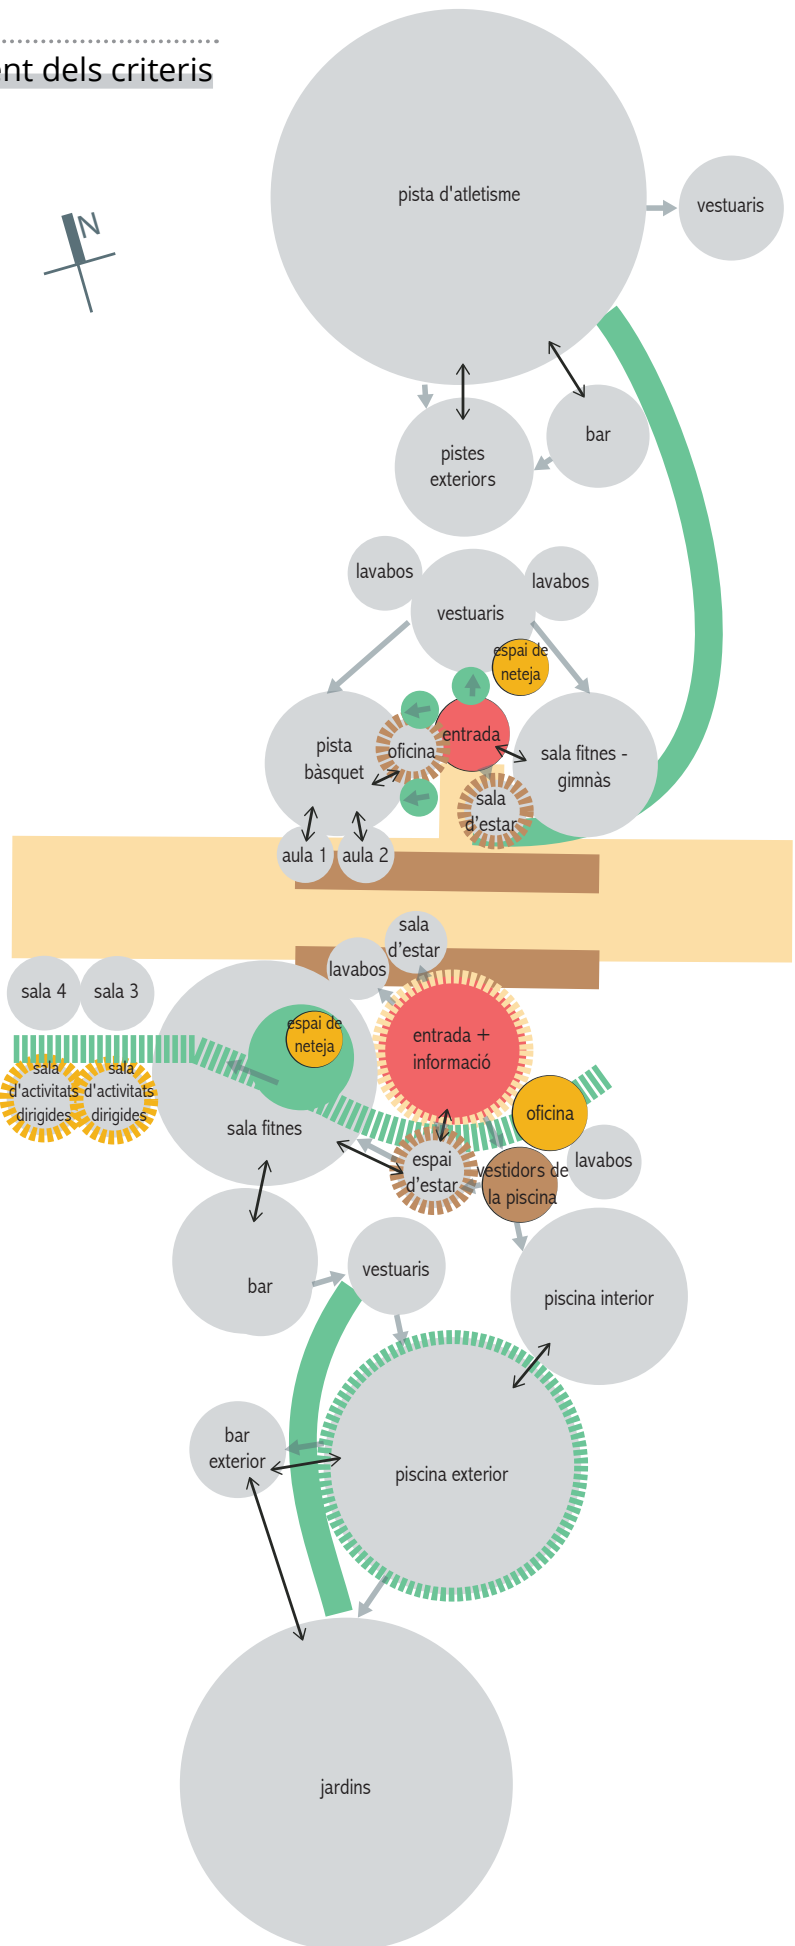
nt dels criteris

N

pista d'atletisme

vestuaris

pistes exteriors

bar

lavabos

vestuaris

lavabos

espai de neteja

entrada

pista bàsquet

oficina

sala fitnes - gimnàs

sala d'estar

aula 1

aula 2

sala d'estar

lavabos

sala 4

sala 3

espai de neteja

entrada + informació

sala d'activitats dirigides

sala d'activitats dirigides

oficina

sala fitnes

espai d'estar

vestidors de la piscina

lavabos

bar

vestuaris

piscina interior

bar exterior

piscina exterior

jardins